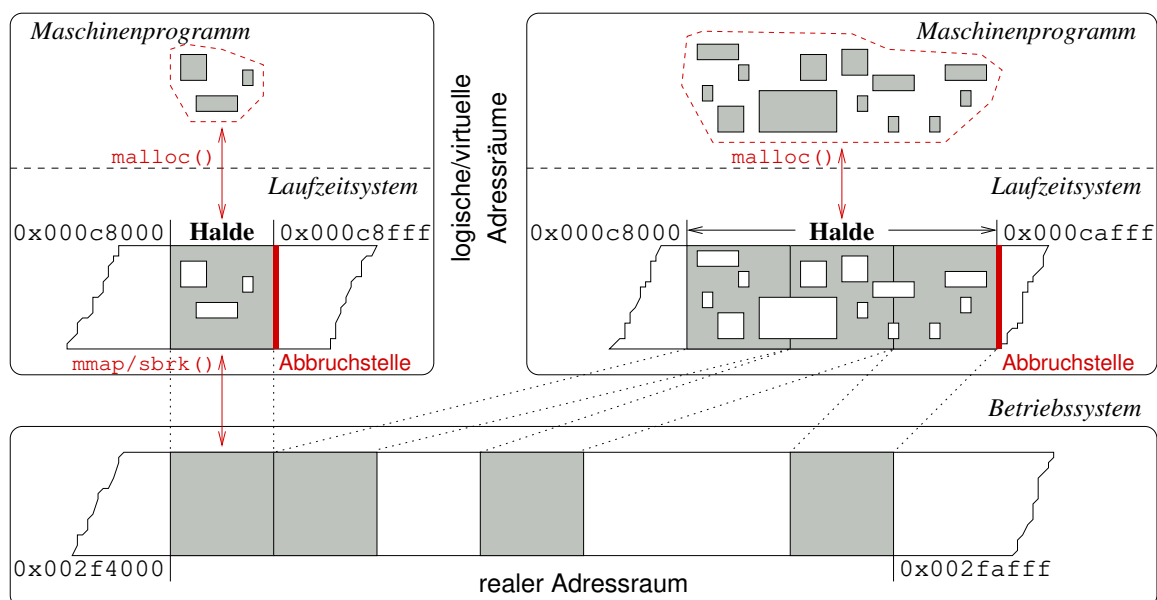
Maschinenprogramm

malloc()

Laufzeitsystem

0x000c8000 Halde 0x000c8fff

mmap/sbrk() Abbruchstelle

logische/virtuelle Adressräume

Maschinenprogramm

malloc()

Laufzeitsystem

0x000c8000 Halde 0x000cafff

Abbruchstelle

Betriebssystem

0x002f4000

realer Adressraum

0x002fafff